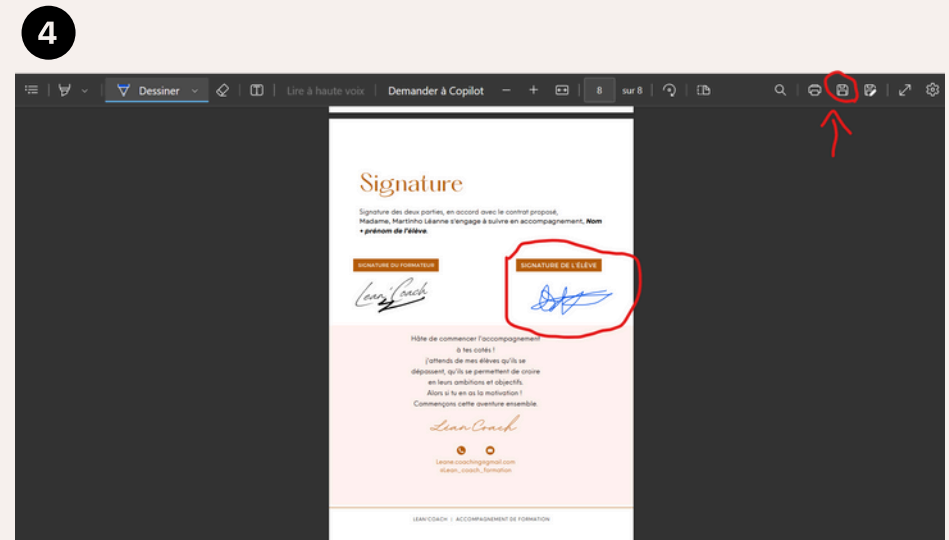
4

Dessiner | Lire à haute voix | Demander à Copilot | − | + | 8 | sur 8

Signature

Signature des deux parties, en accord avec le contrat proposé, Madame, Martinho Léanne s'engage à suivre en accompagnement, **Nom + prénom de l'élève**.

SIGNATURE DU FORMATEUR

SIGNATURE DE L'ÉLÈVE

Lean Coach

Hâte de commencer l'accompagnement à tes cotés ! j'attends de mes élèves qu'ils se dépassent, qu'ils se permettent de croire en leurs ambitions et objectifs. Alors si tu en as la motivation ! Commençons cette aventure ensemble.

Lean Coach

Leane.coaching@gmail.com
@Lean_coach_formation

LEAN COACH | ACCOMPAGNEMENT DE FORMATION